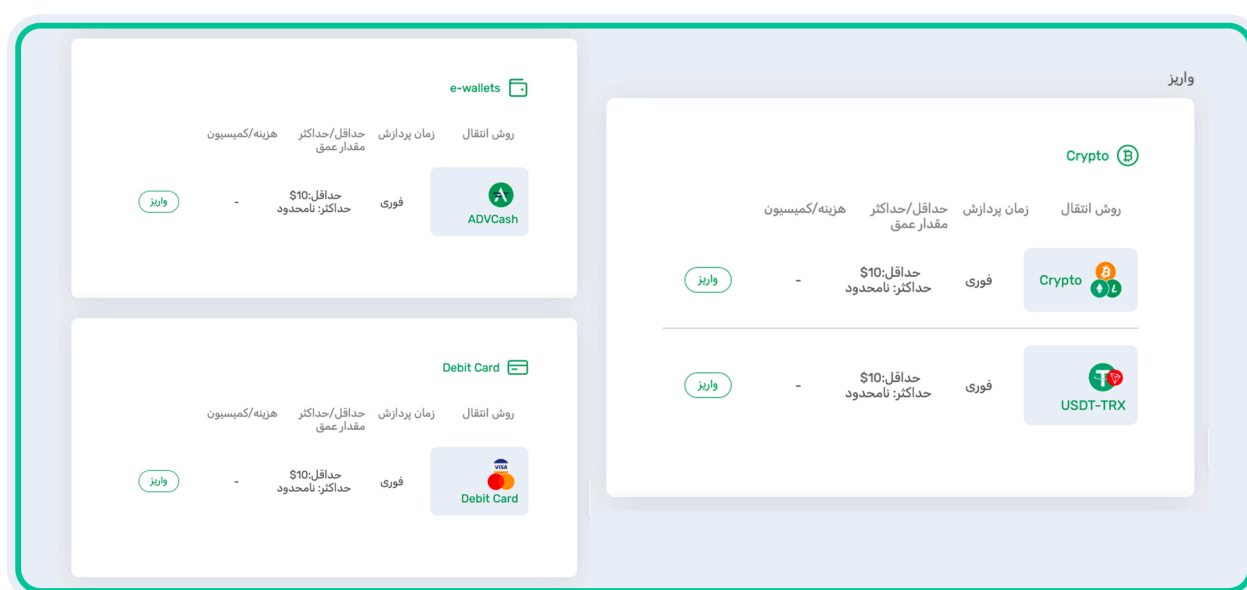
واریز

Crypto

| روش انتقال | زمان پردازش | حداقل/حداکثر مقدار عمق | هزینه/کمیسیون | |
|---|---|---|---|---|
| Crypto | فوری | حداقل:$10 حداکثر: نامحدود | - | واریز |
| USDT-TRX | فوری | حداقل:$10 حداکثر: نامحدود | - | واریز |

e-wallets

| روش انتقال | زمان پردازش | حداقل/حداکثر مقدار عمق | هزینه/کمیسیون | |
|---|---|---|---|---|
| ADVCash | فوری | حداقل:$10 حداکثر: نامحدود | - | واریز |

Debit Card

| روش انتقال | زمان پردازش | حداقل/حداکثر مقدار عمق | هزینه/کمیسیون | |
|---|---|---|---|---|
| VISA Debit Card | فوری | حداقل:$10 حداکثر: نامحدود | - | واریز |